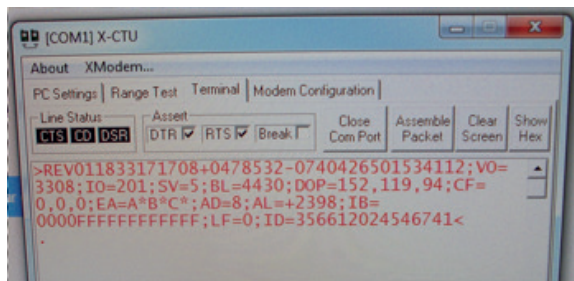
[COM1] X-CTU

About XModem...

PC Settings | Range Test | Terminal | Modem Configuration

Line Status
CTS CD DSR

Assert
DTR ☑ RTS ☑ Break ☐

Close Com Port

Assemble Packet

Clear Screen

Show Hex

>REV011833171708+0478532-0740426501534112;VO=3308;IO=201;SV=5;BL=4430;DOP=152,119,94;CF=0,0,0;EA=A*B*C*;AD=8;AL=+2398;IB=0000FFFFFFFFFFFF;LF=0;ID=356612024546741<
.